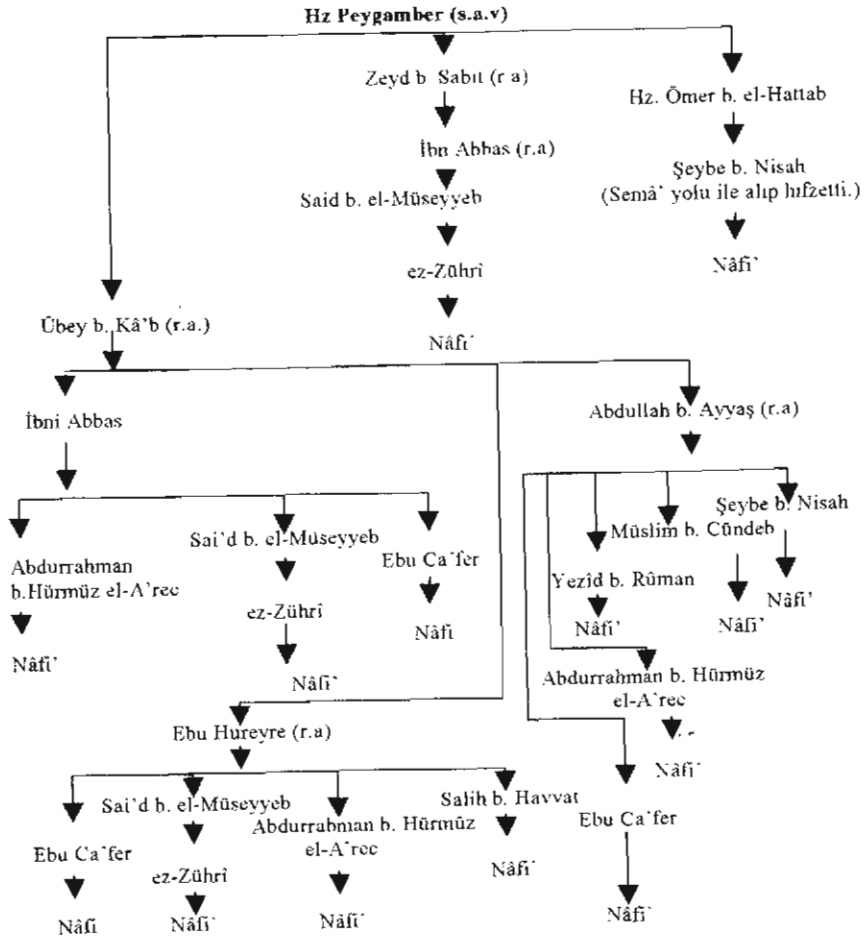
Hz Peygamber (s.a.v)

Zeyd b Sabıt (r.a)

İbn Abbas (r.a)

Said b. el-Müseyyeb

ez-Zühri

Nâfi'

Hz. Ömer b. el-Hattab

Şeybe b. Nisah (Semâ' yolu ile alıp hıfzetti.)

Nâfi'

Übey b. Kâ'b (r.a.)

İbni Abbas

Abdurrahman b.Hürmüz el-A'rec

Nâfi'

Sai'd b. el-Müseyyeb

ez-Zühri

Nâfi'

Ebu Ca'fer

Nâfi

Abdullah b. Ayyaş (r.a)

Müslim b. Cündeb

Şeybe b. Nisah

Nâfi'

Nâfi'

Yezîd b. Rûman

Nâfi'

Abdurrahman b. Hürmüz el-A'rec

Nâfi'

Ebu Ca'fer

Nâfi'

Ebu Hureyre (r.a)

Ebu Ca'fer

Nâfi

Sai'd b. el-Müseyyeb

ez-Zühri

Nâfi'

Abdurrahman b. Hürmüz el-A'rec

Nâfi'

Salih b. Havvat

Nâfi'